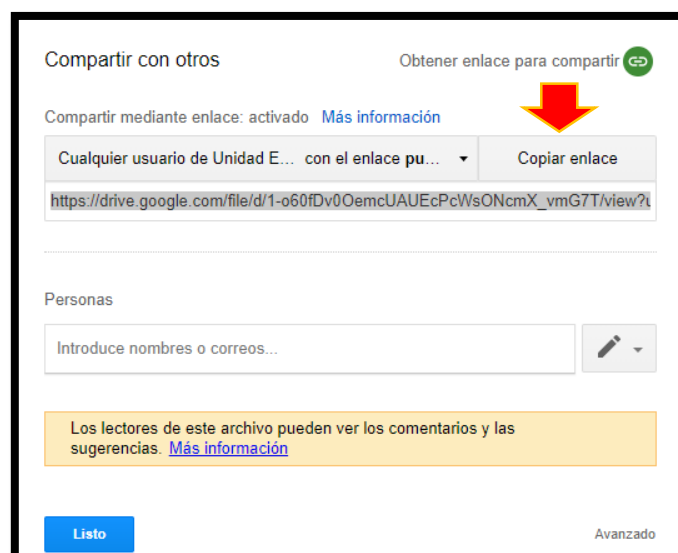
Compartir con otros

Obtener enlace para compartir

Compartir mediante enlace: activado Más información

Cualquier usuario de Unidad E... con el enlace pu...

Copiar enlace

https://drive.google.com/file/d/1-o60fDv0OemcUAUEcPcWsONcmX_vmG7T/view?u

Personas

Introduce nombres o correos...

Los lectores de este archivo pueden ver los comentarios y las sugerencias. Más información

Listo

Avanzado